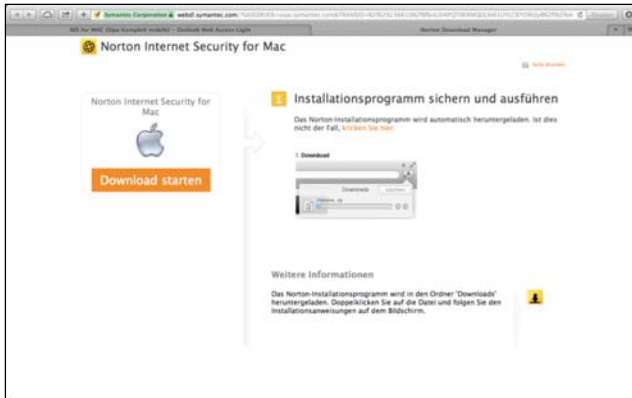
Symantec Corporation webdl.symantec.com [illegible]

NIS for MAC ([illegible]) – Outlook Web Access Light

Norton Download Manager

Norton Internet Security for Mac

Seite drucken

Norton Internet Security for Mac

Download starten

1 Installationsprogramm sichern und ausführen

Das Norton-Installationsprogramm wird automatisch heruntergeladen. Ist dies nicht der Fall, klicken Sie hier.

1 Download

Downloads

Weitere Informationen

Das Norton-Installationsprogramm wird in den Ordner "Downloads" heruntergeladen. Doppelklicken Sie auf die Datei und folgen Sie den Installationsanweisungen auf dem Bildschirm.